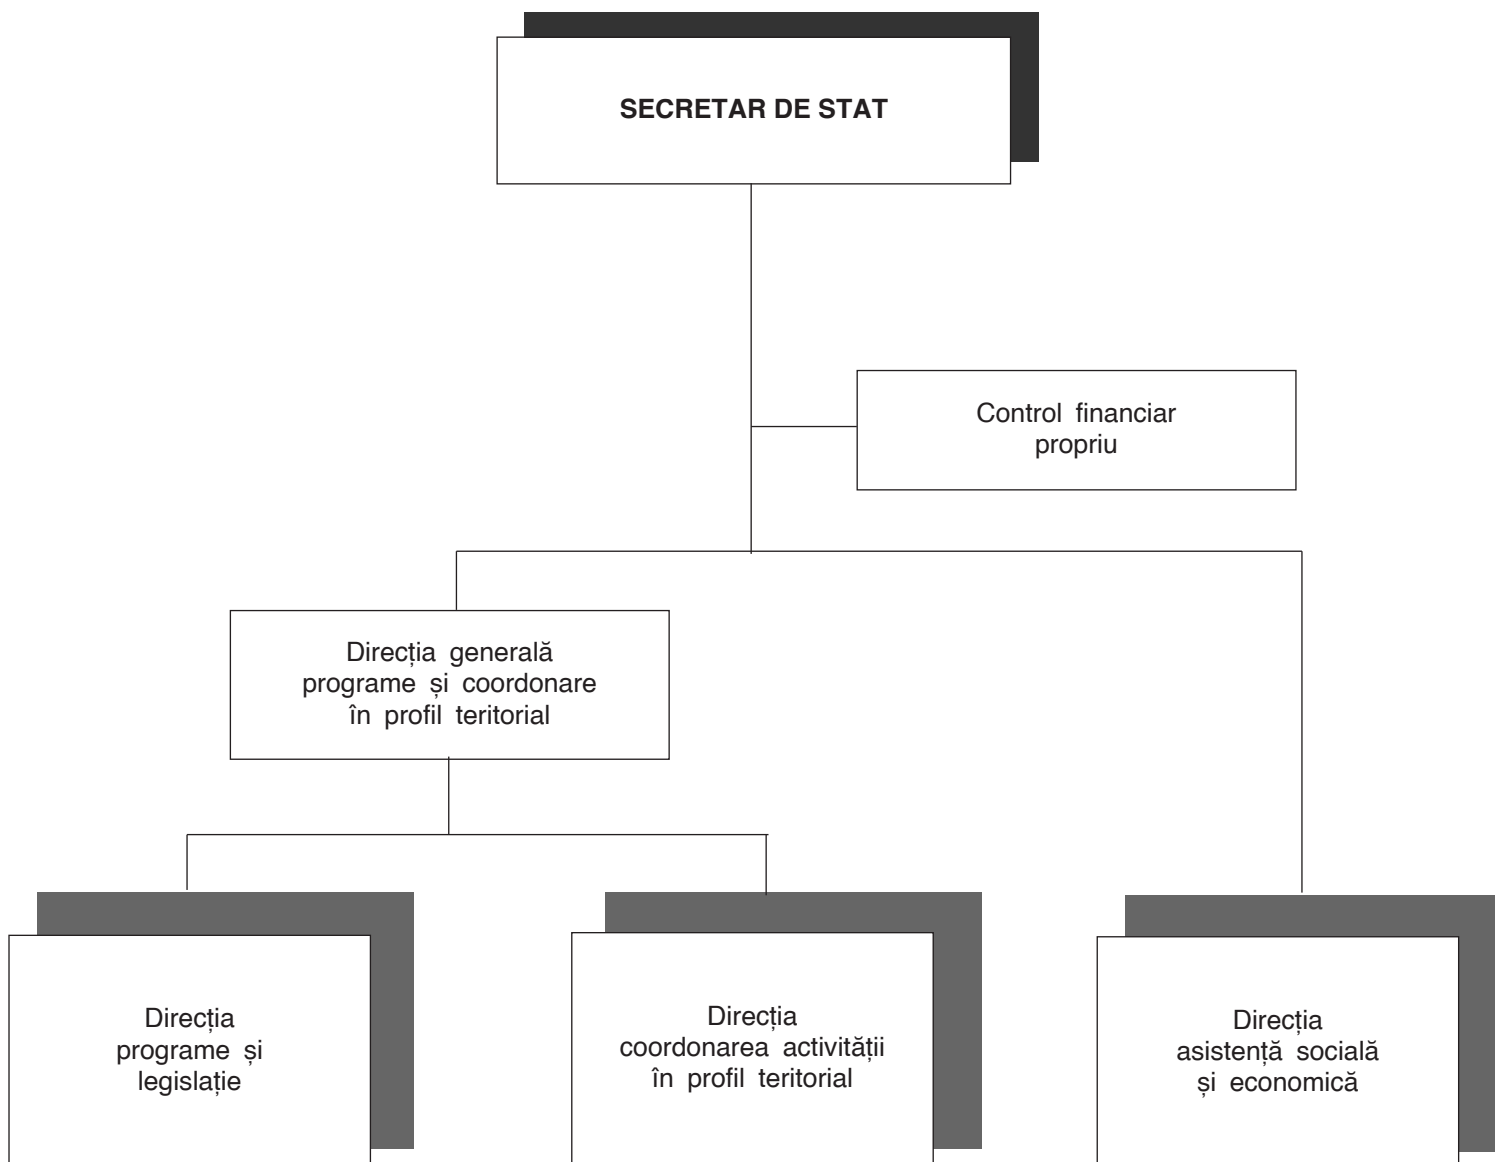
SECRETAR DE STAT

Control financiar propriu

Direcția generală programe și coordonare în profil teritorial

Direcția programe și legislație

Direcția coordonarea activității în profil teritorial

Direcția asistență socială și economică